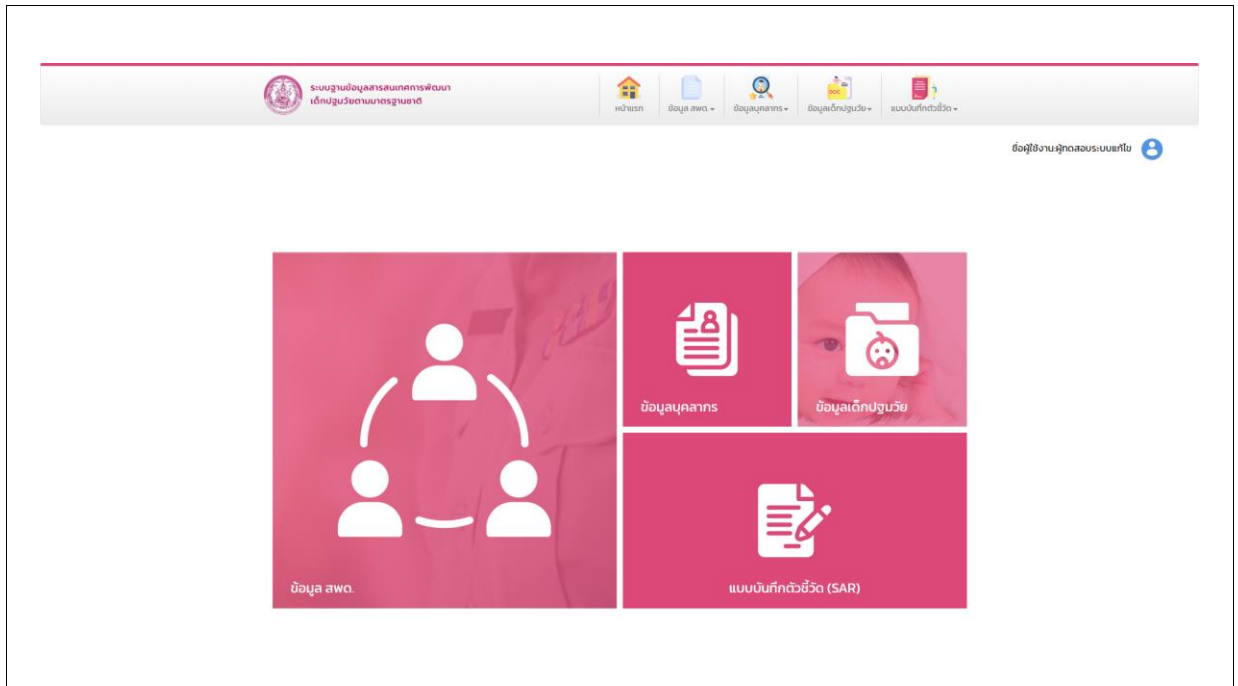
ระบบฐานข้อมูลสารสนเทศการพัฒนา เด็กปฐมวัยตามมาตรฐานชาติ

หน้าแรก ข้อมูล สพด. ข้อมูลบุคลากร ข้อมูลเด็กปฐมวัย แบบบันทึกตัวชี้วัด

ชื่อผู้ใช้งาน:ผู้ทดสอบระบบแก้ไข

ข้อมูลบุคลากร

ข้อมูลเด็กปฐมวัย

ข้อมูล สพด.

แบบบันทึกตัวชี้วัด (SAR)